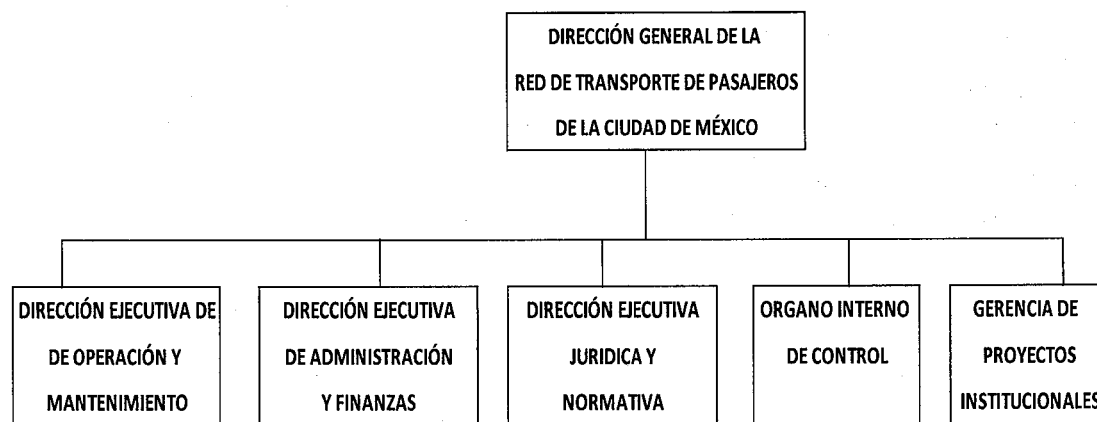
DIRECCIÓN GENERAL DE LA RED DE TRANSPORTE DE PASAJEROS DE LA CIUDAD DE MÉXICO

DIRECCIÓN EJECUTIVA DE DE OPERACIÓN Y MANTENIMIENTO

DIRECCIÓN EJECUTIVA DE ADMINISTRACIÓN Y FINANZAS

DIRECCIÓN EJECUTIVA JURIDICA Y NORMATIVA

ORGANO INTERNO DE CONTROL

GERENCIA DE PROYECTOS INSTITUCIONALES